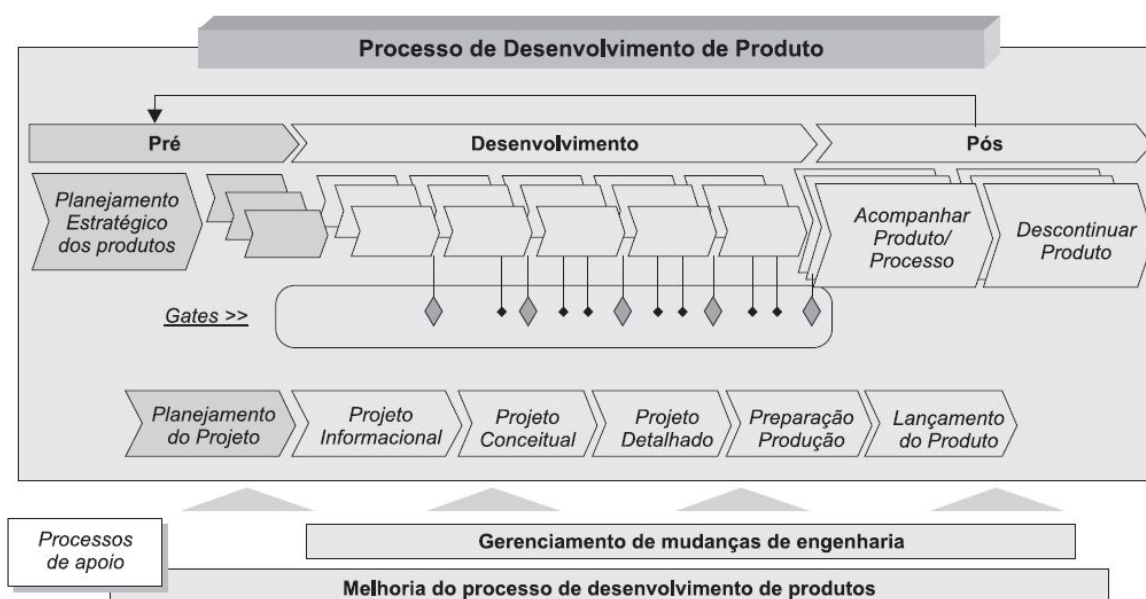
Processo de Desenvolvimento de Produto

Pré

Desenvolvimento

Pós

Planejamento Estratégico dos produtos

Acompanhar Produto/ Processo

Descontinuar Produto

Gates >>

Planejamento do Projeto

Projeto Informacional

Projeto Conceitual

Projeto Detalhado

Preparação Produção

Lançamento do Produto

Processos de apoio

Gerenciamento de mudanças de engenharia

Melhoria do processo de desenvolvimento de produtos